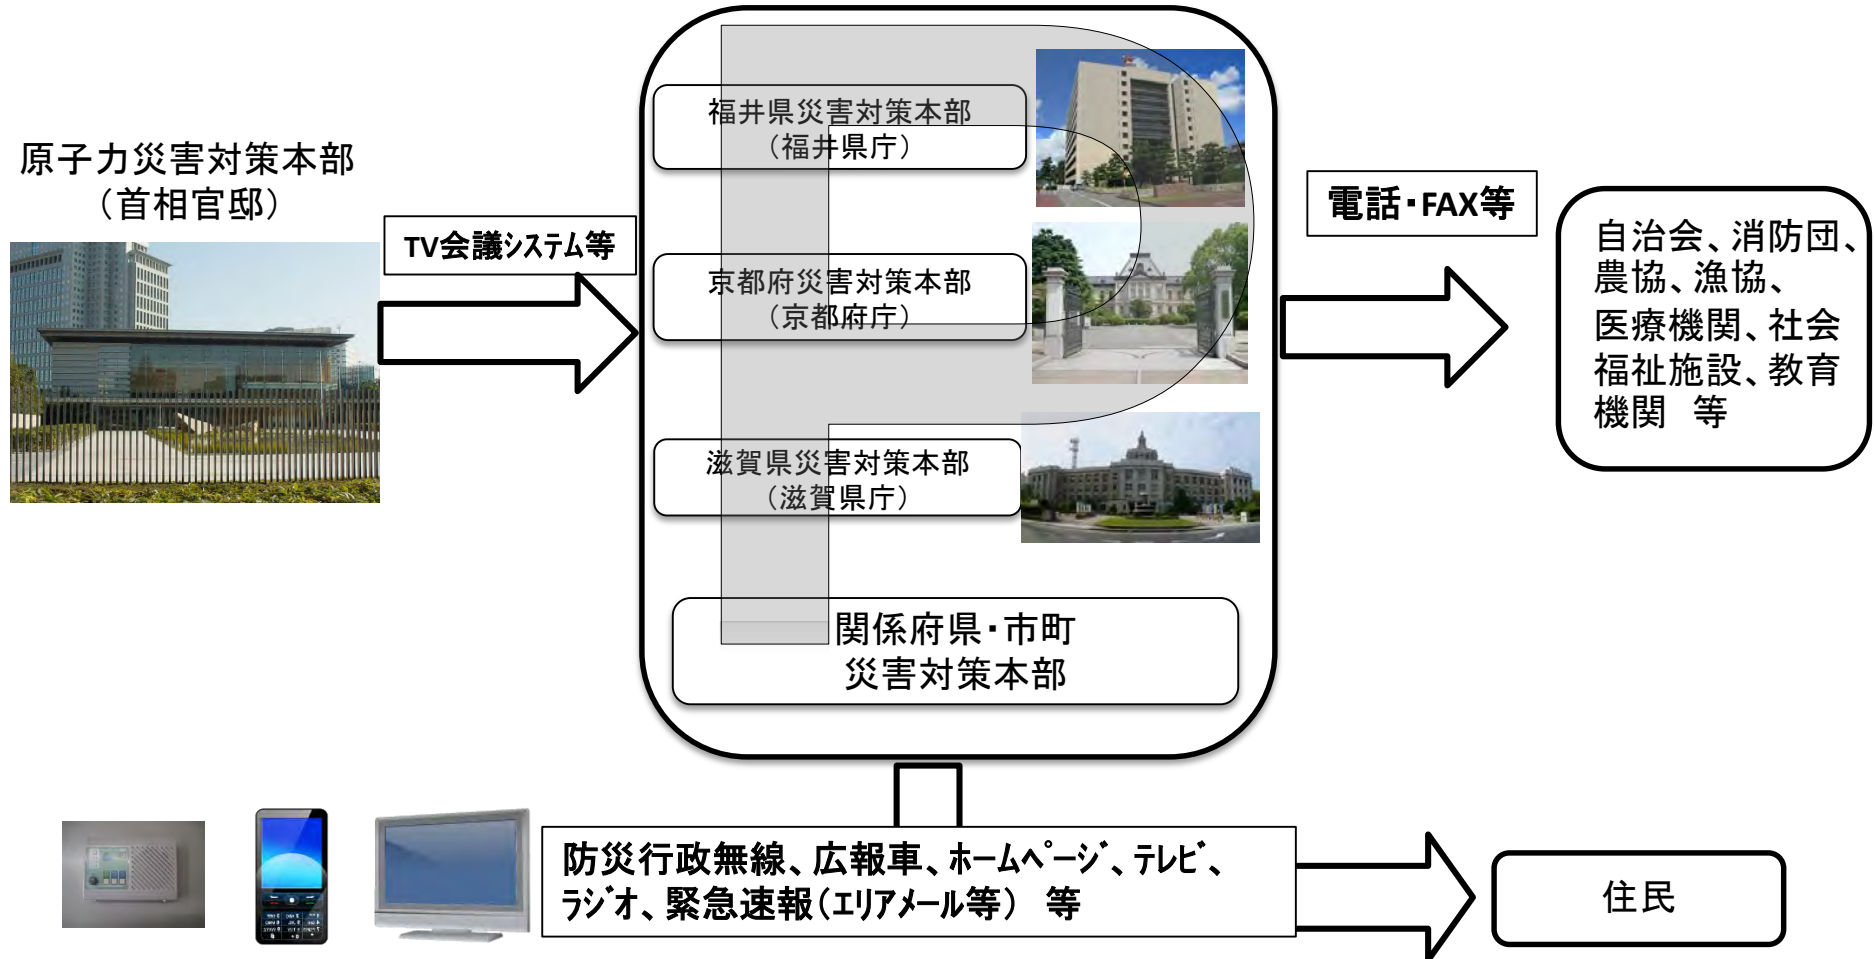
原子力災害対策本部
（首相官邸）

TV会議システム等

福井県災害対策本部
（福井県庁）

京都府災害対策本部
（京都府庁）

滋賀県災害対策本部
（滋賀県庁）

関係府県・市町
災害対策本部

電話・FAX等

自治会、消防団、農協、漁協、医療機関、社会福祉施設、教育機関　等

防災行政無線、広報車、ホームページ、テレビ、ラジオ、緊急速報（エリアメール等）　等

住民